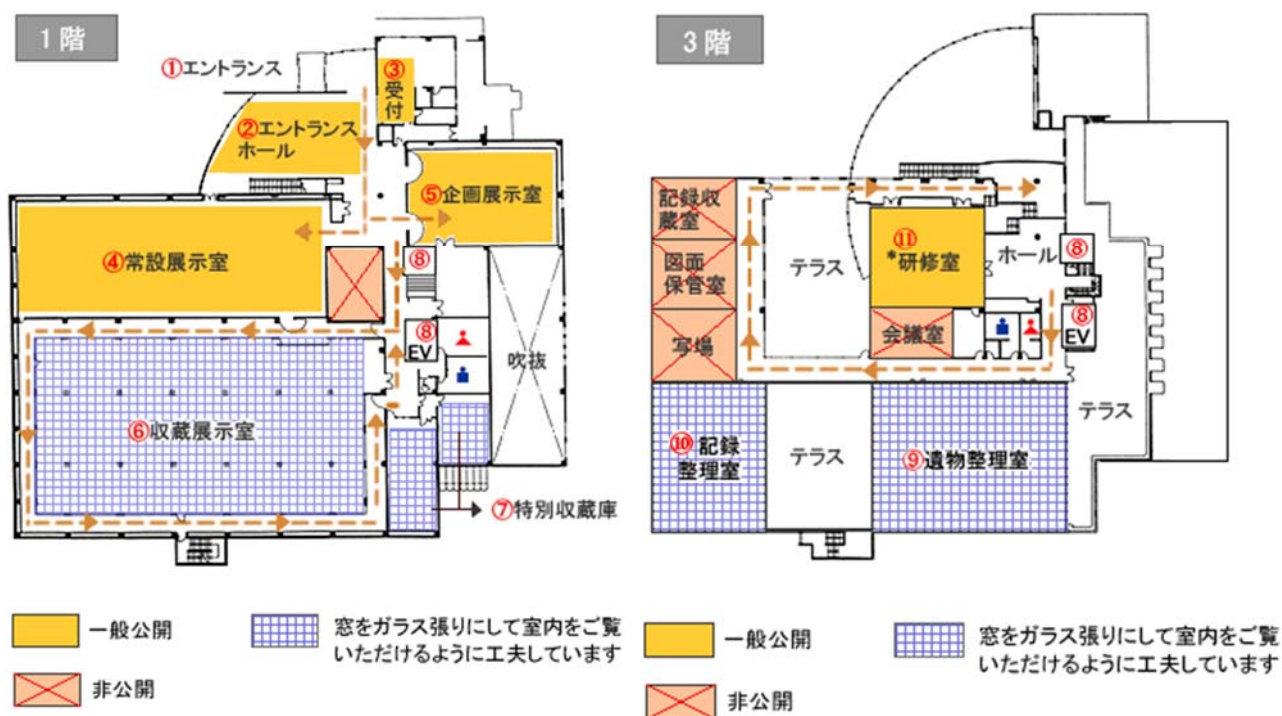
1階

①エントランス
③受付
②エントランスホール
⑤企画展示室
④常設展示室
⑧
⑧EV
吹抜
⑥収蔵展示室
⑦特別収蔵庫

3階

記録収蔵室
図面保管室
写場
テラス
⑪＊研修室
ホール
⑧
会議室
⑧EV
テラス
⑩記録整理室
テラス
⑨遺物整理室

一般公開
非公開
窓をガラス張りにして室内をご覧いただけるように工夫しています

一般公開
非公開
窓をガラス張りにして室内をご覧いただけるように工夫しています